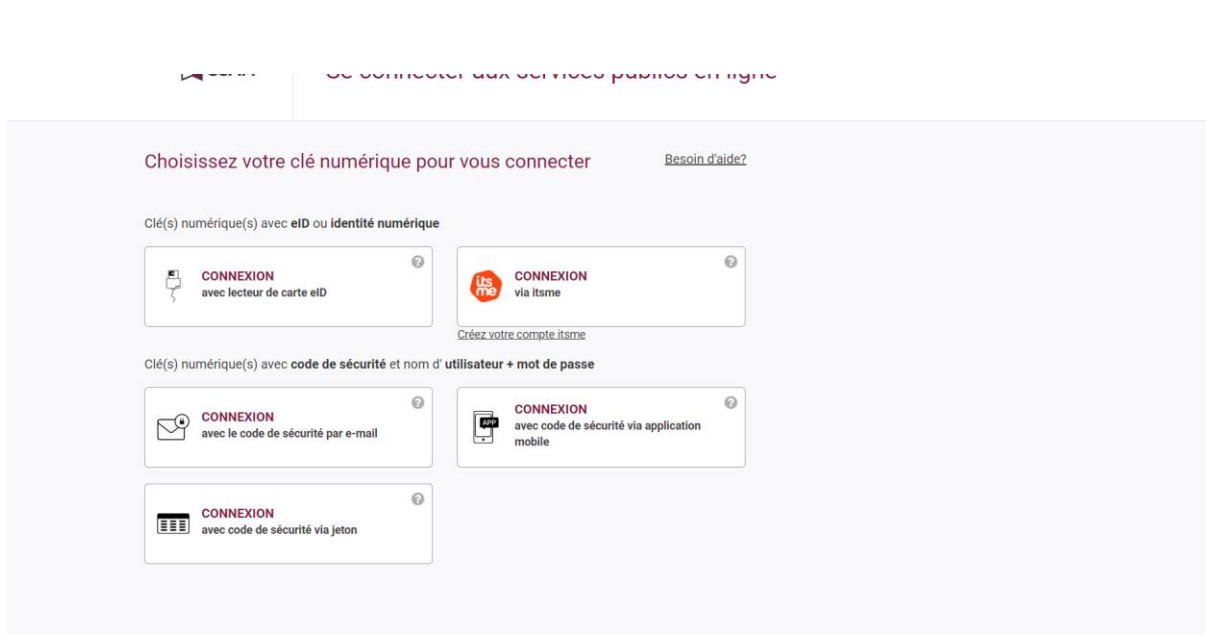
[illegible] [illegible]

Choisissez votre clé numérique pour vous connecter

Besoin d'aide?

Clé(s) numérique(s) avec eID ou identité numérique

CONNEXION
avec lecteur de carte eID

its me

CONNEXION
via itsme

Créez votre compte itsme

Clé(s) numérique(s) avec code de sécurité et nom d' utilisateur + mot de passe

CONNEXION
avec le code de sécurité par e-mail

APP

CONNEXION
avec code de sécurité via application mobile

CONNEXION
avec code de sécurité via jeton